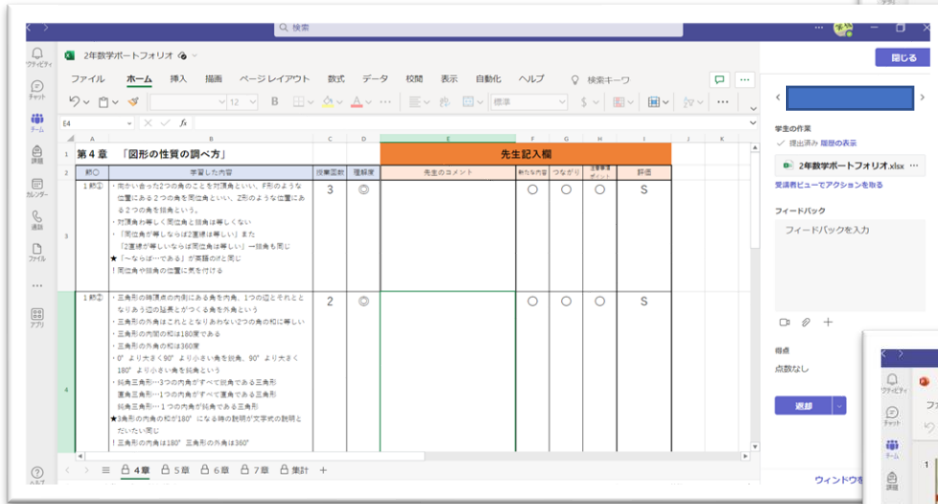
検索

アクティビティ
チャット
チーム
課題
カレンダー
通話
ファイル
...
アプリ
ヘルプ

2年数学ポートフォリオ

ファイル ホーム 挿入 描画 ページレイアウト 数式 データ 校閲 表示 自動化 ヘルプ 検索キーワ

12 B 標準

E4

閉じる

学生の作業
提出済み 履歴の表示
2年数学ポートフォリオ.xlsx
受講者ビューでアクションを取る

フィードバック
フィードバックを入力

得点
点数なし

返却

ウィンドウを

| | A | B | C | D | E | F | G | H | I |
|---|---|---|---|---|---|---|---|---|---|
| 1 | 第４章 | 「図形の性質の調べ方」 | | | 先生記入欄 | | | | |
| 2 | 節① | 学習した内容 | 授業回数 | 理解度 | 先生のコメント | 新たな内容 | つながり | 活用・ポイント | 評価 |
| 3 | 1節① | ・向かい合った2つの角のことを対頂角といい、F形のような位置にある２つの角を同位角といい、Z形のような位置にある２つの角を錯角という。<br>・対頂角も等しく同位角と錯角も等しくない<br>・「同位角が等しいならば2直線は等しい」また「2直線が等しいならば同位角は等しい」→錯角も同じ<br>★「～ならば…である」が英語のifと同じ<br>！同位角や錯角の位置に気を付ける | 3 | ◎ | | ○ | ○ | ○ | S |
| 4 | 1節② | ・三角形の隣頂点の内側にある角を内角、1つの辺とそれとなりあう辺の延長とがつくる角を外角という<br>・三角形の外角はこれとなりあわない2つの角の和に等しい<br>・三角形の内部の和は180度である<br>・四角形の外角の和は360度<br>・0°より大きく90°より小さい角を鋭角、90°より大きく180°より小さい角を鈍角という<br>・鋭角三角形…3つの内角がすべて鋭角である三角形<br>直角三角形…1つの内角がすべて直角である三角形<br>鈍角三角形…１つの内角が鈍角である三角形<br>★3角形の内角の和が180°になる時の説明が文字式の説明とだいたい同じ<br>！三角形の内角は180°三角形の外角は360° | 2 | ◎ | | ○ | ○ | ○ | S |

4章 5章 6章 7章 集計